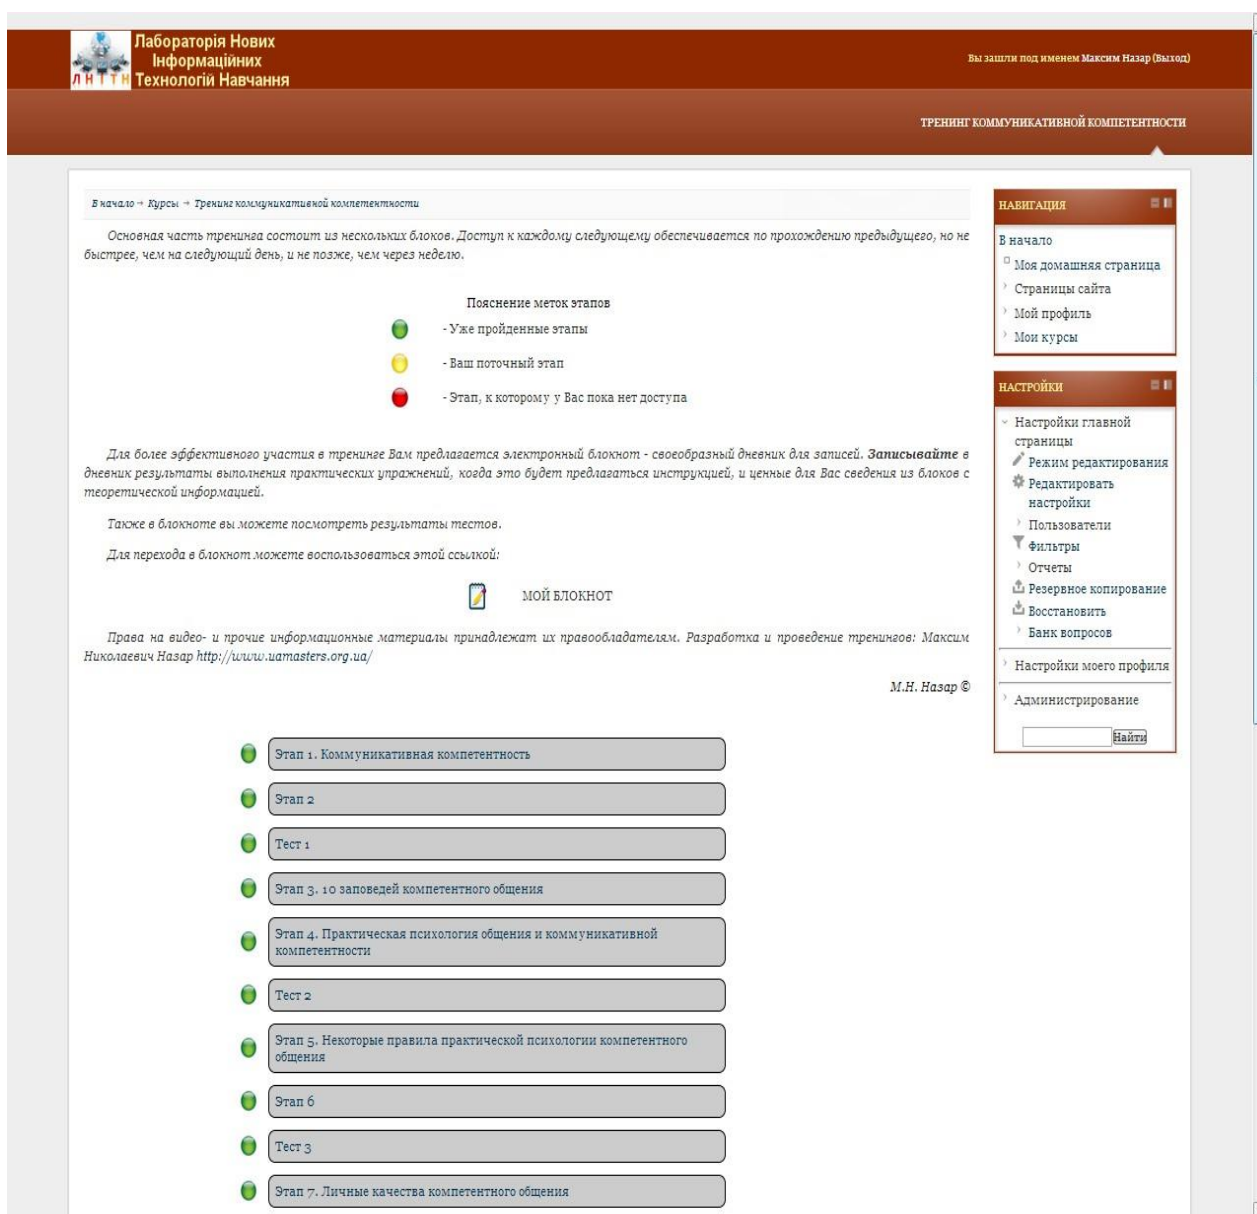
ЛНІТН Лабораторія Нових Інформаційних Технологій Навчання

Вы зашли под именем Максим Назар (Выход)

ТРЕНИНГ КОММУНИКАТИВНОЙ КОМПЕТЕНТНОСТИ

В начало → Курсы → Тренинг коммуникативной компетентности

Основная часть тренинга состоит из нескольких блоков. Доступ к каждому следующему обеспечивается по прохождению предыдущего, но не быстрее, чем на следующий день, и не позже, чем через неделю.

Пояснение меток этапов

- Уже пройденные этапы

- Ваш поточный этап

- Этап, к которому у Вас пока нет доступа

Для более эффективного участия в тренинге Вам предлагается электронный блокнот - своеобразный дневник для записей. **Записывайте** в дневник результаты выполнения практических упражнений, когда это будет предлагаться инструкцией, и ценные для Вас сведения из блоков с теоретической информацией.

Также в блокноте вы можете посмотреть результаты тестов.

Для перехода в блокнот можете воспользоваться этой ссылкой:

МОЙ БЛОКНОТ

Права на видео- и прочие информационные материалы принадлежат их правообладателям. Разработка и проведение тренингов: Максим Николаевич Назар http://www.uamasters.org.ua/

М.Н. Назар ©

Этап 1. Коммуникативная компетентность

Этап 2

Тест 1

Этап 3. 10 заповедей компетентного общения

Этап 4. Практическая психология общения и коммуникативной компетентности

Тест 2

Этап 5. Некоторые правила практической психологии компетентного общения

Этап 6

Тест 3

Этап 7. Личные качества компетентного общения

НАВИГАЦИЯ

В начало

Моя домашняя страница

Страницы сайта

Мой профиль

Мои курсы

НАСТРОЙКИ

Настройки главной страницы

Режим редактирования

Редактировать настройки

Пользователи

Фильтры

Отчеты

Резервное копирование

Восстановить

Банк вопросов

Настройки моего профиля

Администрирование

Найти